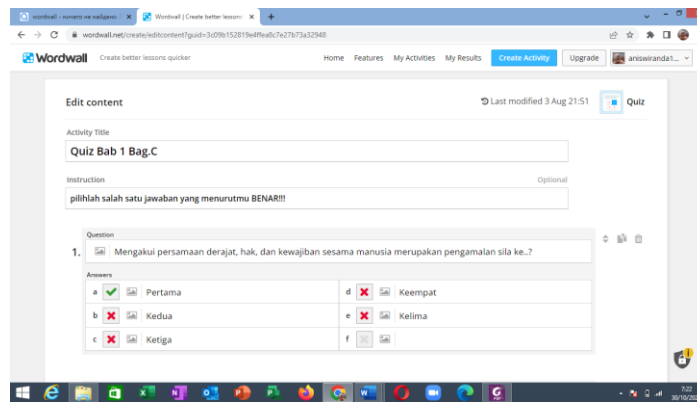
wordwall - ничего не найдено
Wordwall | Create better lessons
+
wordwall.net/create/editcontent?guid=3c09b152819e4ffea8c7e27b73a32948

Wordwall Create better lessons quicker
Home Features My Activities My Results Create Activity Upgrade aniswiranda1...

Edit content
Last modified 3 Aug 21:51
Quiz

Activity Title
Quiz Bab 1 Bag.C

Instruction
Optional
pilihlah salah satu jawaban yang menurutmu BENAR!!!

Question
1. Mengakui persamaan derajat, hak, dan kewajiban sesama manusia merupakan pengamalan sila ke..?

Answers
a Pertama
d Keempat
b Kedua
e Kelima
c Ketiga
f

7:22
30/10/20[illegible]